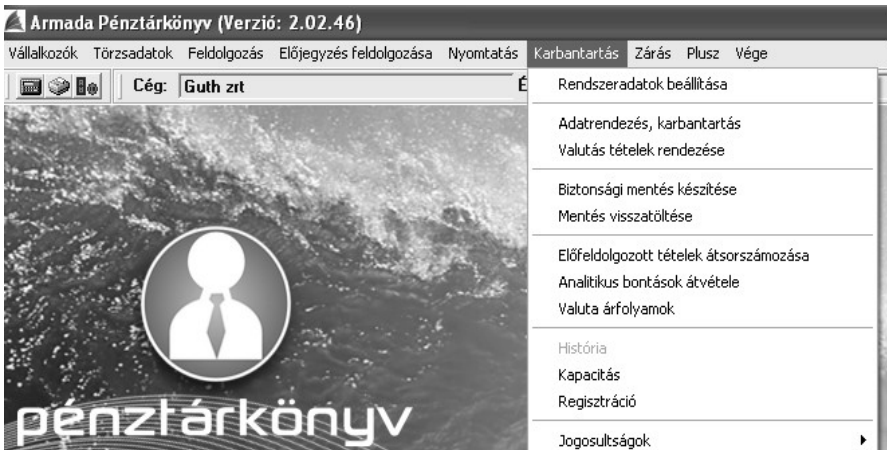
Armada Pénztárkönyv (Verzió: 2.02.46)

Vállalkozók Törzsadatok Feldolgozás Előjegyzés feldolgozása Nyomtatás Karbantartás Zárás Plusz Vége

Cég: Guth zrt

É

Rendszeradatok beállítása

Adatrendezés, karbantartás
Valutás tételek rendezése

Biztonsági mentés készítése
Mentés visszatöltése

Előfeldolgozott tételek átsorszámozása
Analitikus bontások átvétele
Valuta árfolyamok

História
Kapacitás
Regisztráció

Jogosultságok

pénztárkönyv